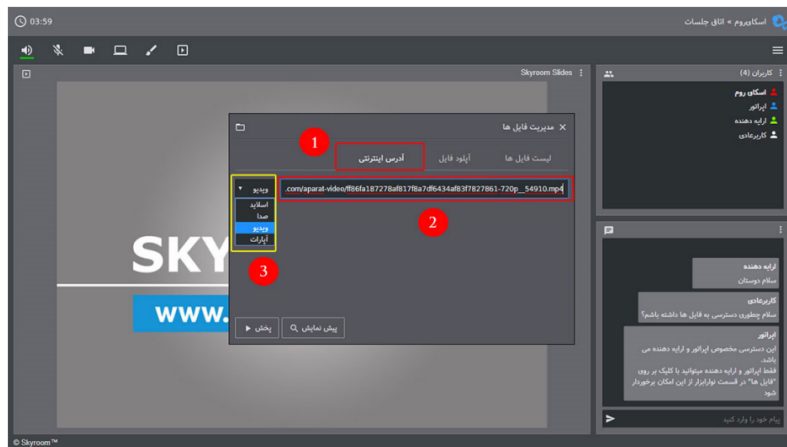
03:59

اسکای‌روم » اتاق جلسات

Skyroom Slides

کاربران (4)

اسکای روم

اپراتور

ارایه دهنده

کاربرعادی

مدیریت فایل ها

1

لیست فایل ها

آپلود فایل

آدرس اینترنتی

ویدیو

اسلاید

صدا

ویدیو

آپارات

.com/aparat-video/ff6fa187278af817f8a7df6434af83f7827861-720p__54910.mp4

2

3

SKY

www.

پخش

پیش نمایش

ارایه دهنده

سلام دوستان

کاربرعادی

سلام چطوری دسترسی به فایل ها داشته باشم؟

اپراتور

این دسترسی مخصوص اپراتور و ارایه دهنده می باشد.

فقط اپراتور و ارایه دهنده میتوانید با کلیک بر روی "فایل ها" در قسمت نوارابزار از این امکان برخوردار شود

پیام خود را وارد کنید

© Skyroom™